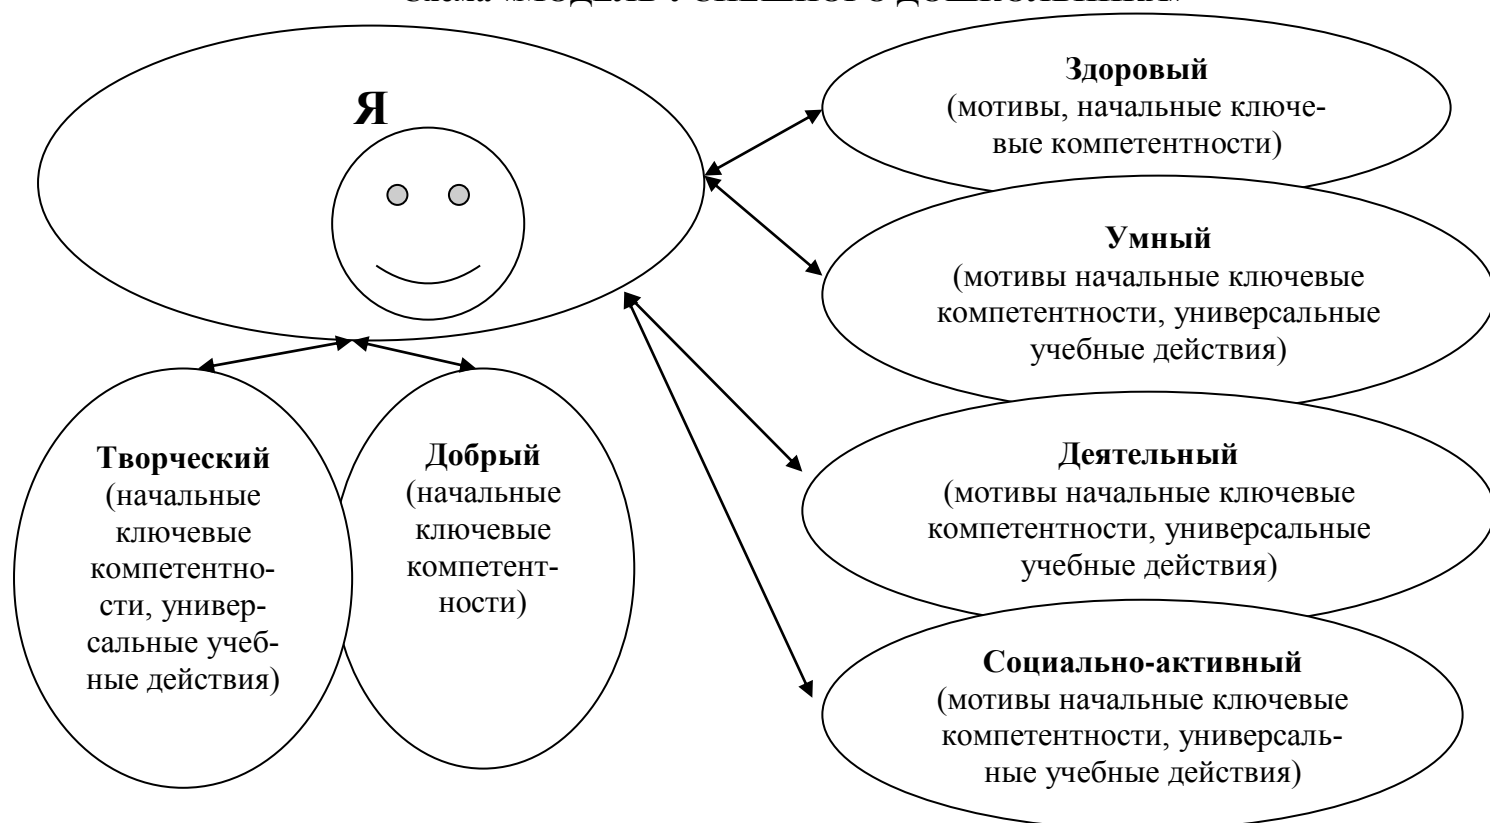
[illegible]

Я

Здоровый
(мотивы, начальные ключевые компетентности)

Умный
(мотивы начальные ключевые компетентности, универсальные учебные действия)

Деятельный
(мотивы начальные ключевые компетентности, универсальные учебные действия)

Социально-активный
(мотивы начальные ключевые компетентности, универсальные учебные действия)

Творческий
(начальные ключевые компетентности, универсальные учебные действия)

Добрый
(начальные ключевые компетентности)